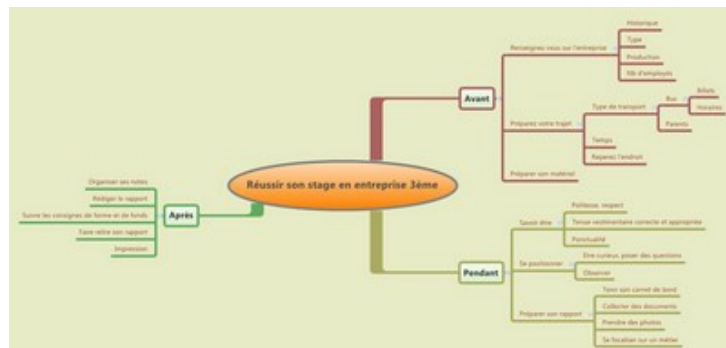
Réussir son stage en entreprise 3ème

Avant
Renseignez vous sur l'entreprise
Historique
Type
Production
Nb d'employés
Préparez votre trajet
Type de transport
Bus
Billets
Horaires
Parents
Temps
Repérez l'endroit
Préparer son matériel

Pendant
Savoir être
Politesse, respect
Tenue vestimentaire correcte et appropriée
Ponctualité
Se positionner
Etre curieux, poser des questions
Observer
Préparer son rapport
Tenir son carnet de bord
Collecter des documents
Prendre des photos
Se focaliser sur un métier

Après
Organiser ses notes
Rédiger le rapport
Suivre les consignes de forme et de fonds
Faire relire son rapport
Impression